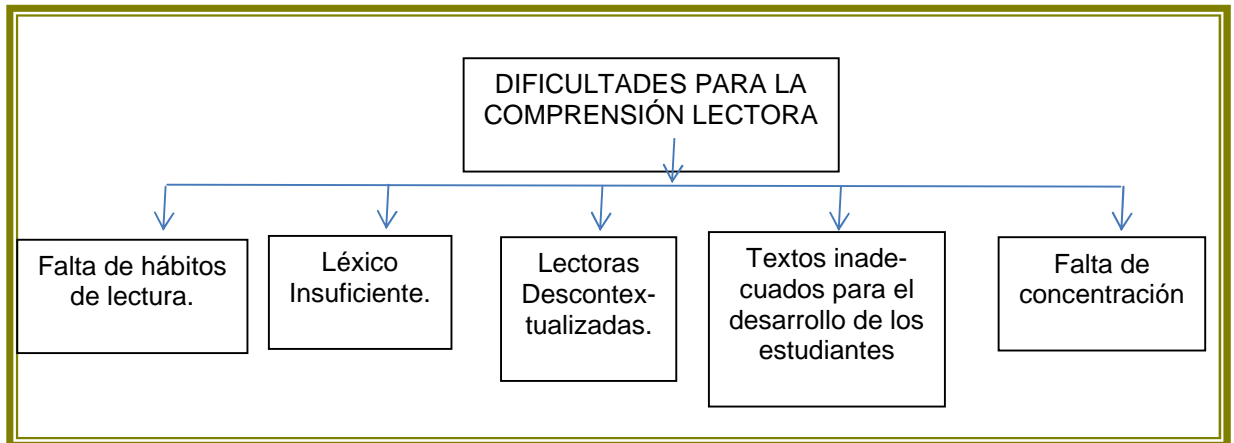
DIFICULTADES PARA LA COMPRENSIÓN LECTORA

Falta de hábitos de lectura.

Léxico Insuficiente.

Lectoras Descontextualizadas.

Textos inadecuados para el desarrollo de los estudiantes

Falta de concentración